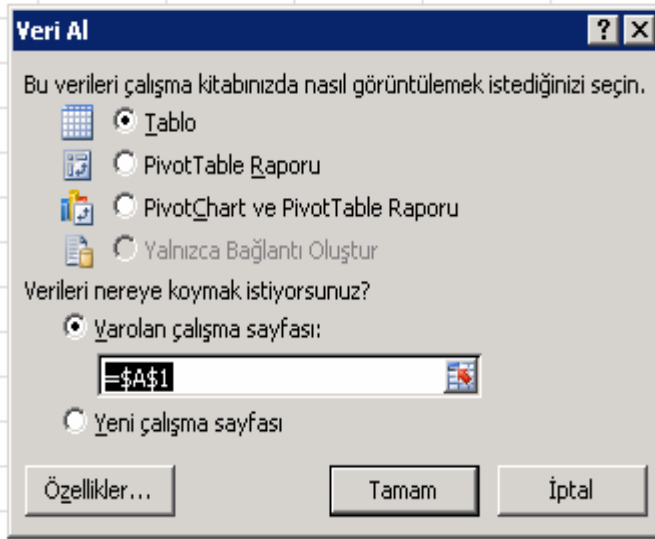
Veri Al

? X

Bu verileri çalışma kitabınızda nasıl görüntülemek istediğinizi seçin.

Tablo

PivotTable Raporu

PivotChart ve PivotTable Raporu

Yalnızca Bağlantı Oluştur

Verileri nereye koymak istiyorsunuz?

Varolan çalışma sayfası:

=$A$1

Yeni çalışma sayfası

Özellikler...

Tamam

İptal